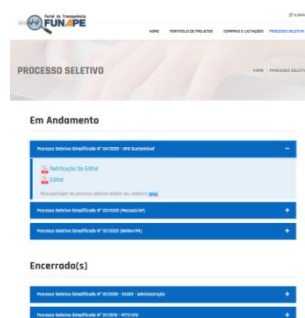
Portal da Transparência
FUNAPE

HOME PORTFÓLIO DE PROJETOS COMPRAS E LICITAÇÕES PROCESSO SELETIVO

PROCESSO SELETIVO

HOME · PROCESSO SELETIVO

Em Andamento

Processo Seletivo Simplificado Nº 04/2020 - UFG Sustentabilidade –

Retificação Do Edital
Edital

Para participar do processo seletivo acesse seu cadastro aqui.

Processo Seletivo Simplificado Nº 03/2020 (Macapá/AP) +

Processo Seletivo Simplificado Nº 02/2020 (Belém/PA) +

Encerrado(s)

Processo Seletivo Simplificado Nº 01/2020 - PLUGV - Administração +

Processo Seletivo Simplificado Nº 01/2019 - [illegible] +